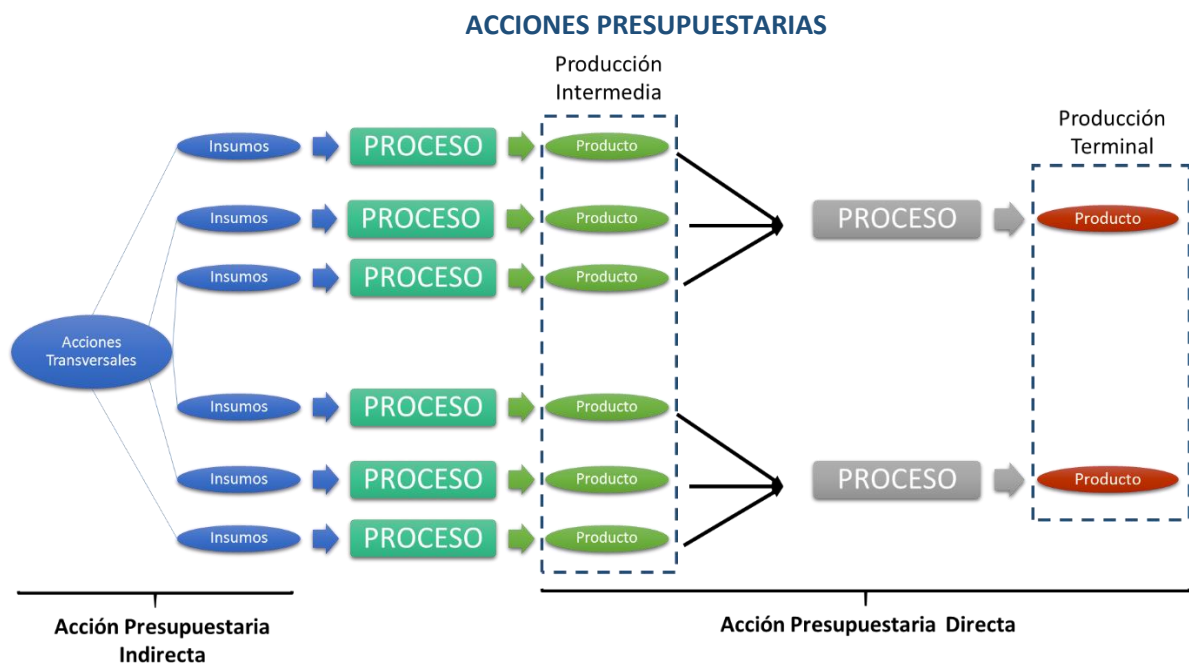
ACCIONES PRESUPUESTARIAS

Producción Intermedia

Producción Terminal

Insumos PROCESO Producto

Insumos PROCESO Producto

Insumos PROCESO Producto

PROCESO Producto

Acciones Transversales

Insumos PROCESO Producto

Insumos PROCESO Producto

Insumos PROCESO Producto

PROCESO Producto

Acción Presupuestaria Indirecta

Acción Presupuestaria Directa